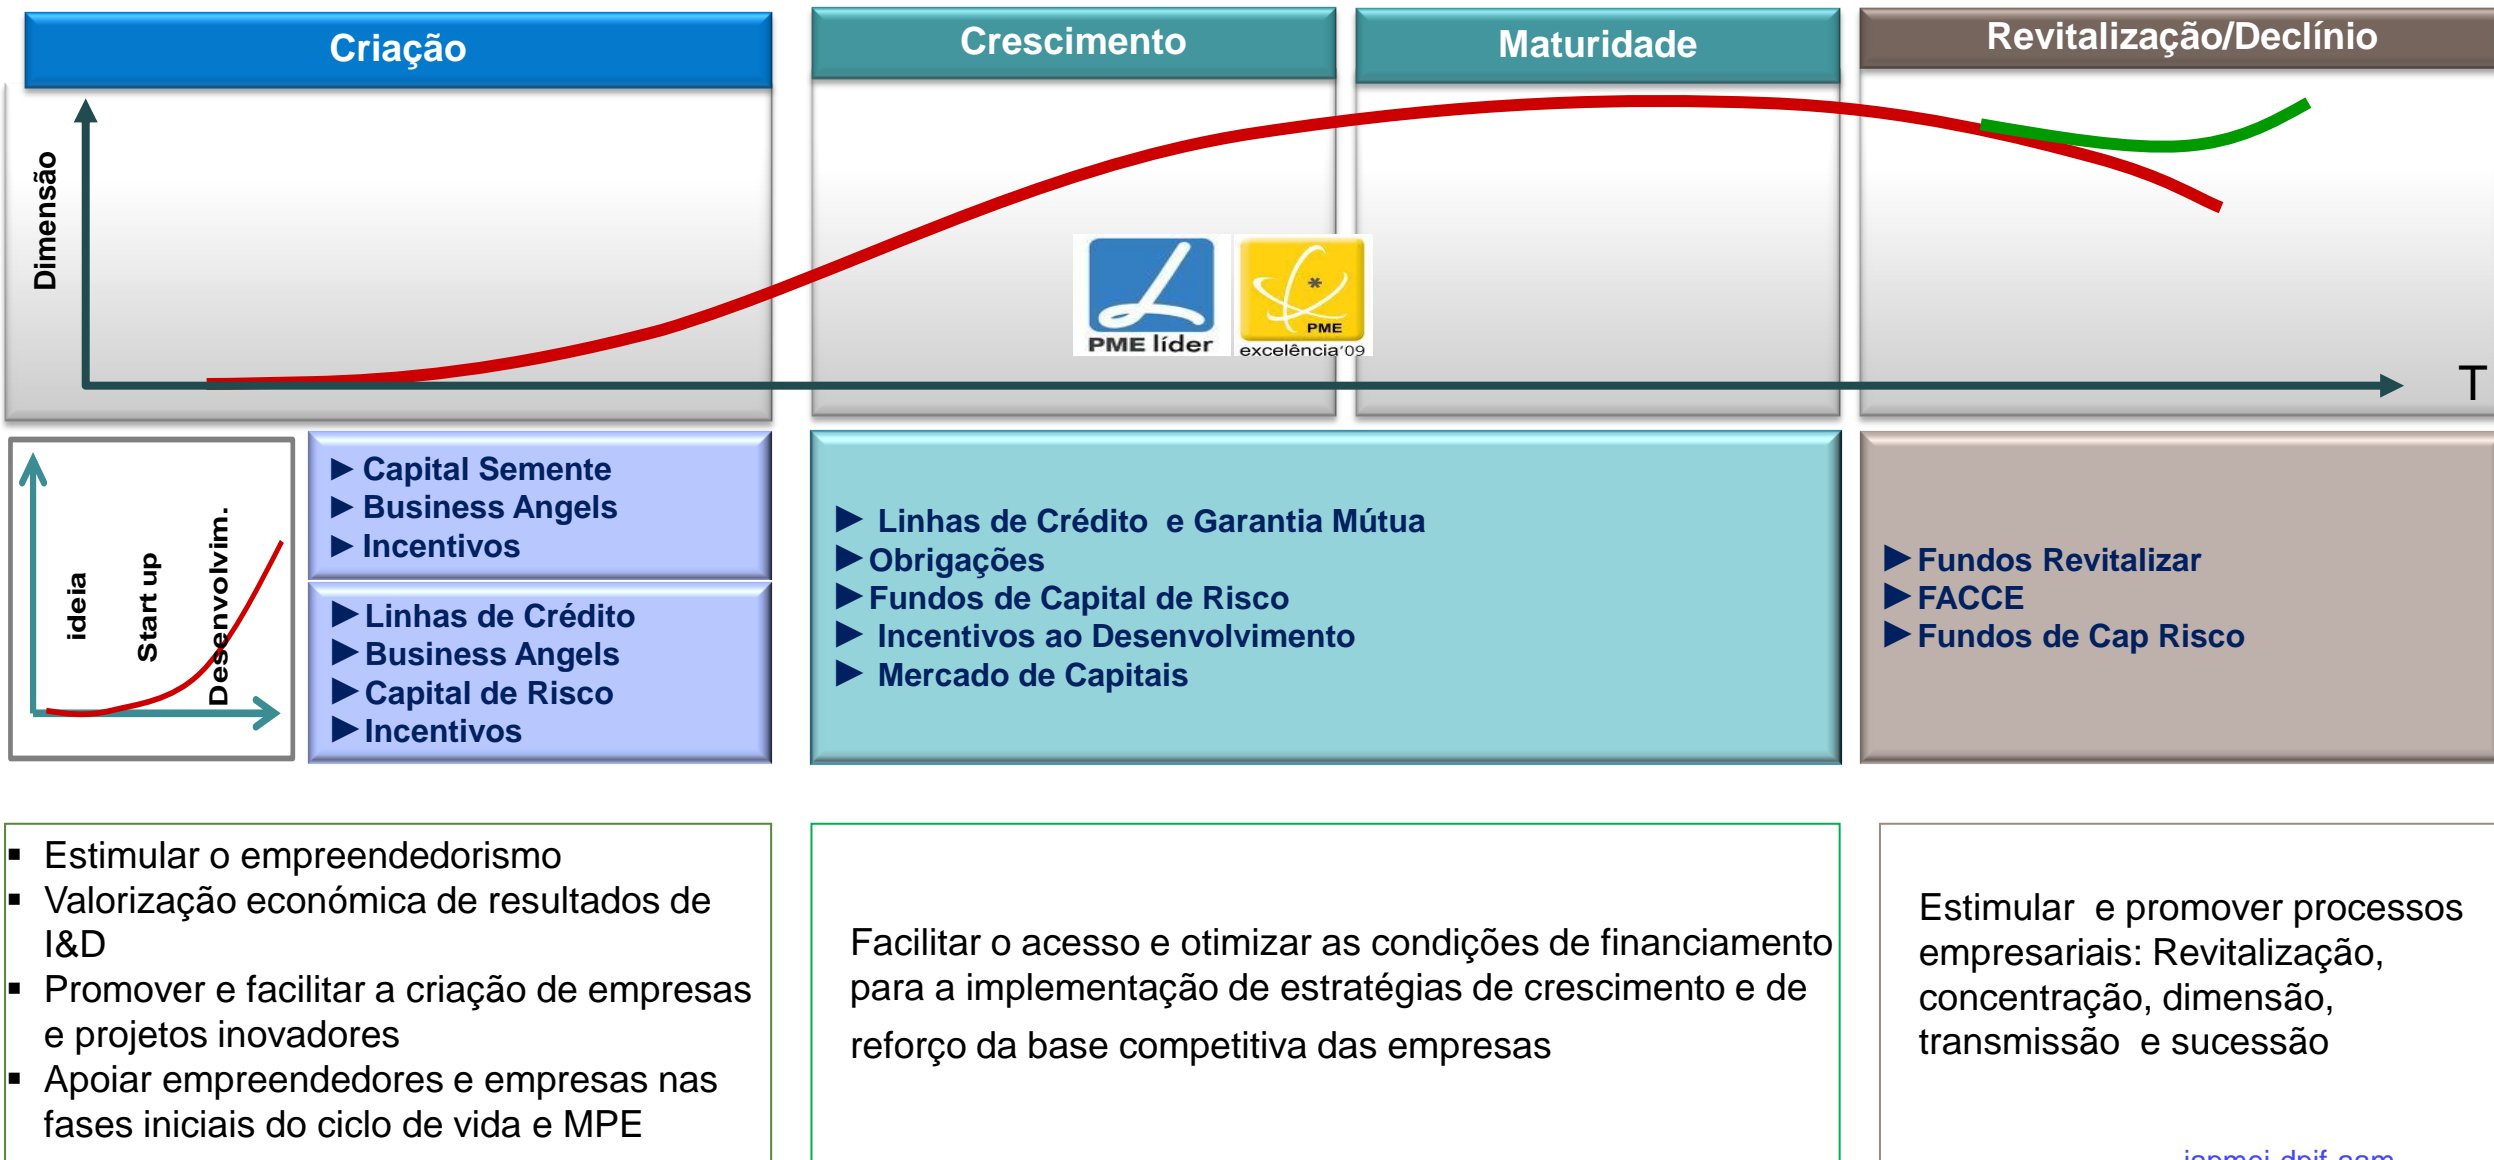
Criação

Crescimento

Maturidade

Revitalização/Declínio

Dimensão

T

PME líder

PME excelência'09

ideia

Start up

Desenvolvim.

▶ Capital Semente
▶ Business Angels
▶ Incentivos

▶ Linhas de Crédito
▶ Business Angels
▶ Capital de Risco
▶ Incentivos

▶ Linhas de Crédito e Garantia Mútua
▶ Obrigações
▶ Fundos de Capital de Risco
▶ Incentivos ao Desenvolvimento
▶ Mercado de Capitais

▶ Fundos Revitalizar
▶ FACCE
▶ Fundos de Cap Risco

▪ Estimular o empreendedorismo
▪ Valorização económica de resultados de I&D
▪ Promover e facilitar a criação de empresas e projetos inovadores
▪ Apoiar empreendedores e empresas nas fases iniciais do ciclo de vida e MPE

Facilitar o acesso e otimizar as condições de financiamento para a implementação de estratégias de crescimento e de reforço da base competitiva das empresas

Estimular e promover processos empresariais: Revitalização, concentração, dimensão, transmissão e sucessão

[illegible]